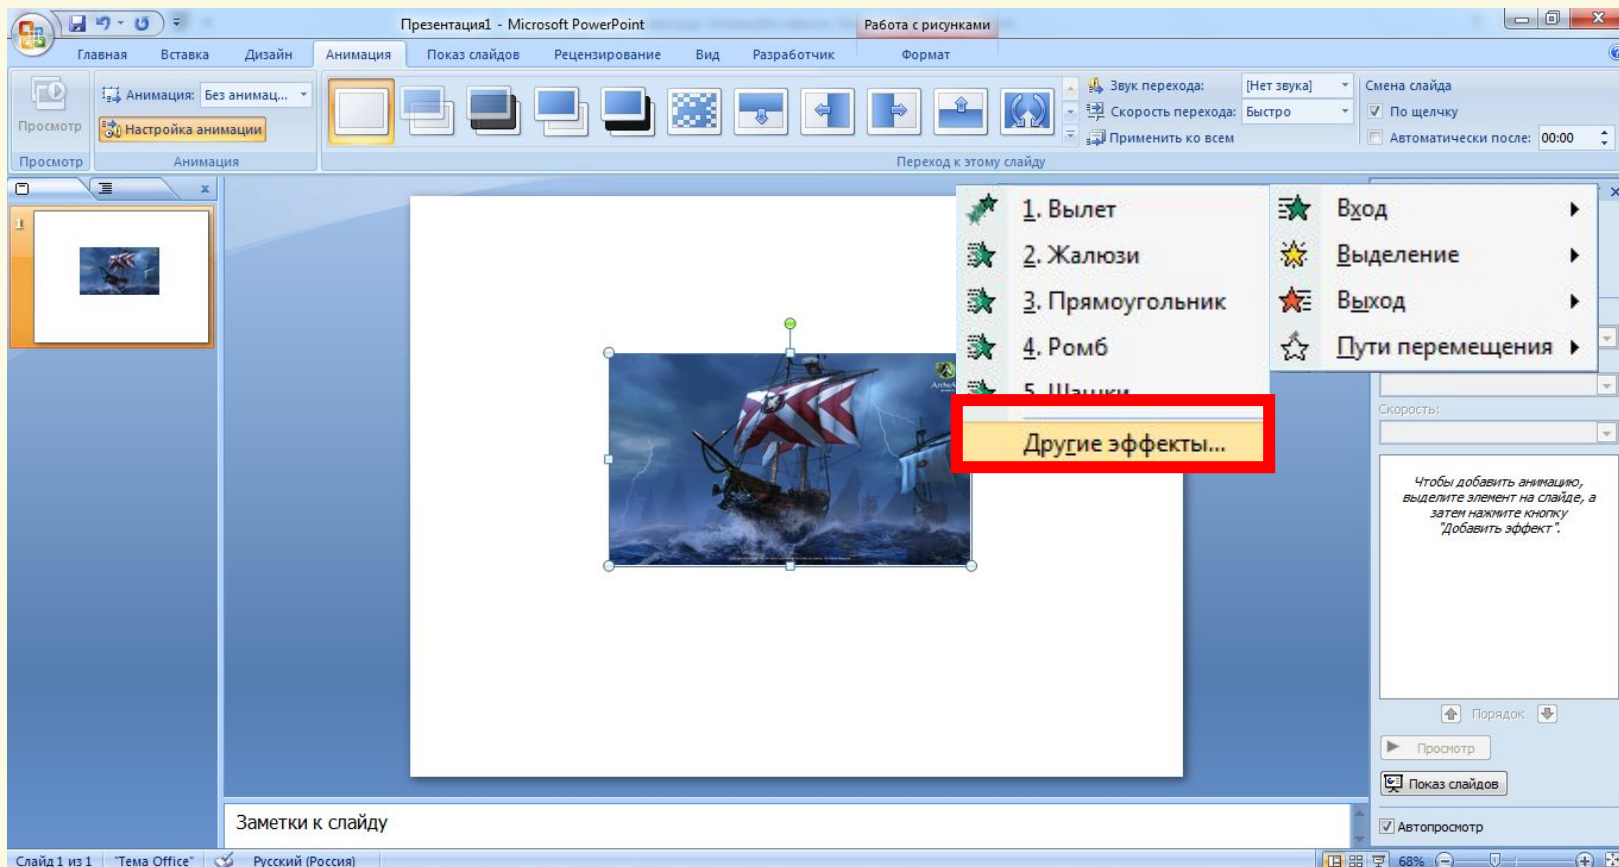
Презентация1 - Microsoft PowerPoint
Работа с рисунками

Главная
Вставка
Дизайн
Анимация
Показ слайдов
Рецензирование
Вид
Разработчик
Формат

Просмотр
Анимация: Без анимац...
Настройка анимации
Просмотр
Анимация

Звук перехода: [Нет звука]
Скорость перехода: Быстро
Применить ко всем
Смена слайда
По щелчку
Автоматически после: 00:00
Переход к этому слайду

1

1. Вылет
2. Жалюзи
3. Прямоугольник
4. Ромб
5. Шашки
Другие эффекты...

Вход
Выделение
Выход
Пути перемещения

Скорость:
Чтобы добавить анимацию, выделите элемент на слайде, а затем нажмите кнопку "Добавить эффект".
Порядок
Просмотр
Показ слайдов
Автопросмотр

Заметки к слайду

Слайд 1 из 1
"Тема Office"
Русский (Россия)
68%